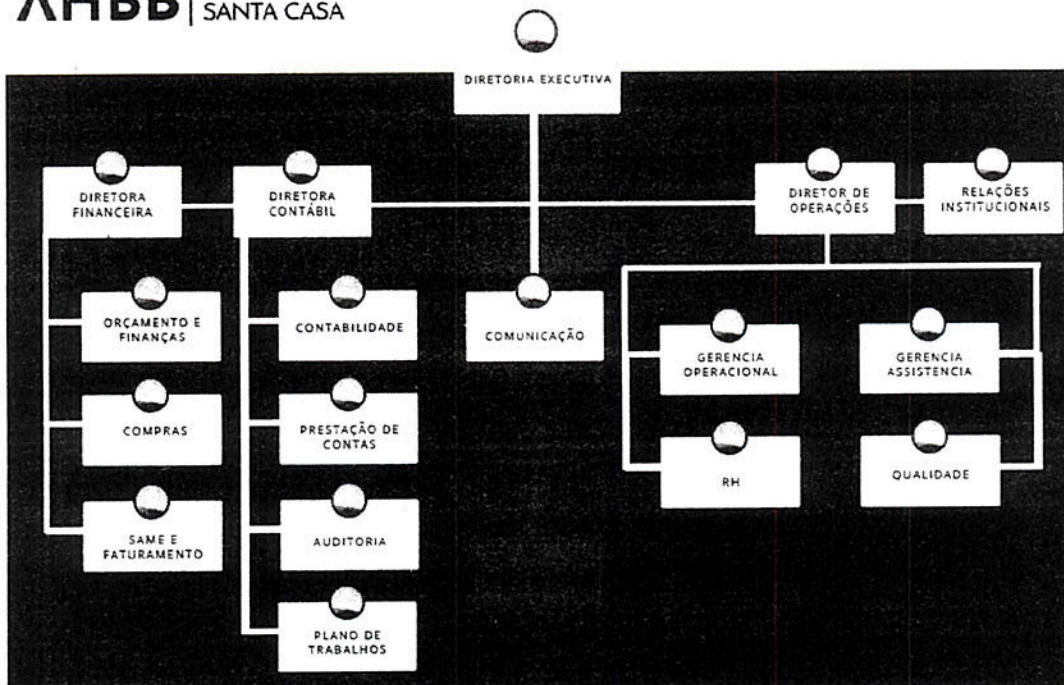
AHBB | SANTA CASA

DIRETORIA EXECUTIVA

DIRETORA FINANCEIRA

DIRETORA CONTÁBIL

DIRETOR DE OPERAÇÕES

RELAÇÕES INSTITUCIONAIS

ORÇAMENTO E FINANÇAS

CONTABILIDADE

COMUNICAÇÃO

GERENCIA OPERACIONAL

GERENCIA ASSISTENCIA

COMPRAS

PRESTAÇÃO DE CONTAS

RH

QUALIDADE

SAME E FATURAMENTO

AUDITORIA

PLANO DE TRABALHOS